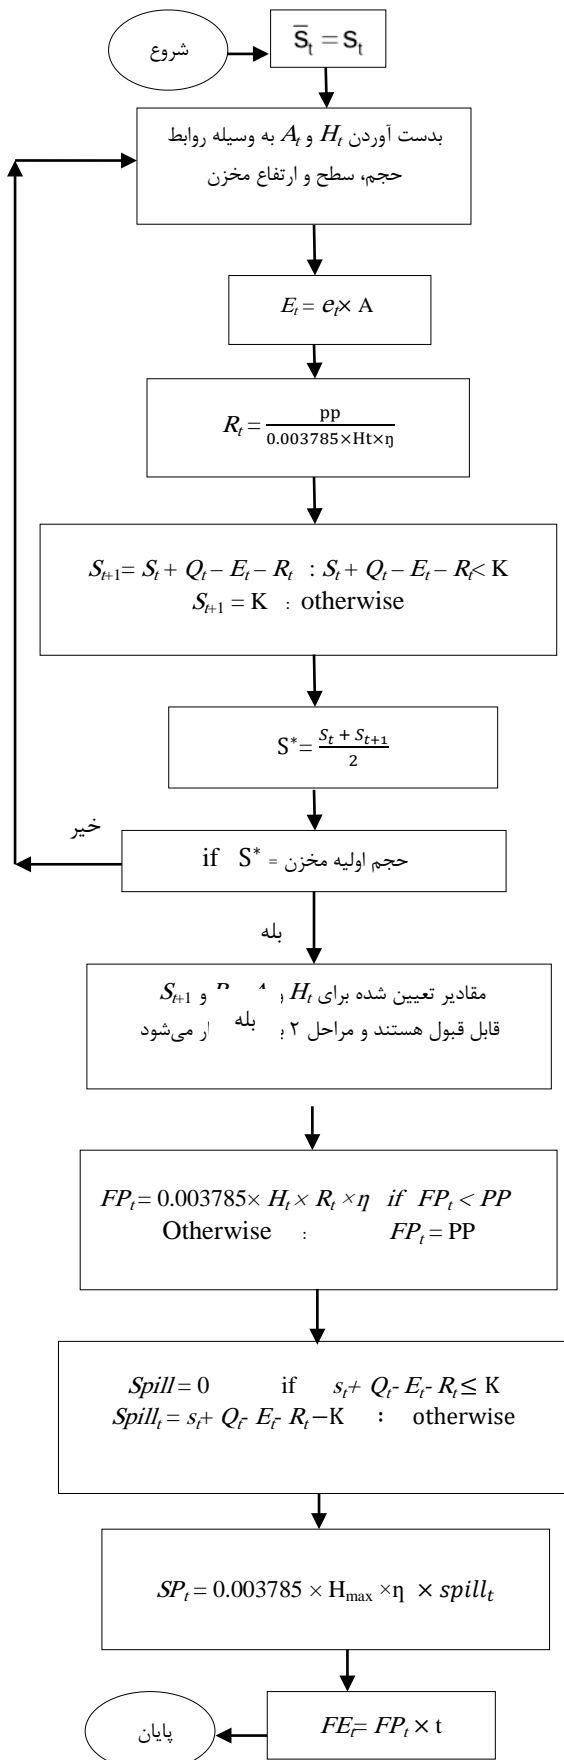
شروع

$\bar{S}_t = S_t$

بدست آوردن $H_t$ و $A_t$ به وسیله روابط حجم، سطح و ارتفاع مخزن

$E_t = e_t \times A$

$R_t = \frac{pp}{0.003785 \times Ht \times \eta}$

$S_{t+1} = S_t + Q_t - E_t - R_t \ : S_t + Q_t - E_t - R_t < K$
$S_{t+1} = K \ :$ otherwise

$S^* = \frac{S_t + S_{t+1}}{2}$

خیر

if $S^*$ = حجم اولیه مخزن

بله

مقادیر تعیین شده برای $H_t$ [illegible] و $S_{t+1}$
قابل قبول هستند و مراحل ۲ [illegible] بله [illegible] ار می‌شود

$FP_t = 0.003785 \times H_t \times R_t \times \eta \ \ if \ FP_t < PP$
Otherwise : $FP_t = PP$

$Spill = 0$ if $s_t + Q_t - E_t - R_t \leq K$
$Spill_t = s_t + Q_t - E_t - R_t - K$ : otherwise

$SP_t = 0.003785 \times H_{max} \times \eta \times spill_t$

$FE_t = FP_t \times t$

پایان